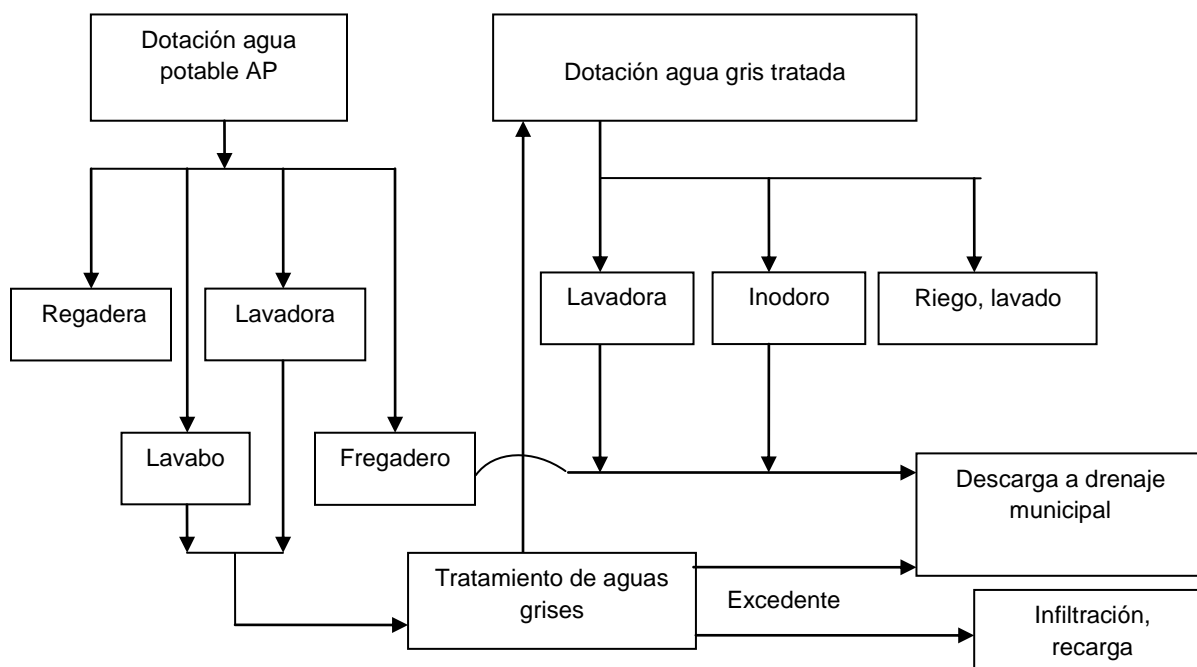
Dotación agua potable AP

Dotación agua gris tratada

Regadera

Lavadora

Lavabo

Fregadero

Lavadora

Inodoro

Riego, lavado

Descarga a drenaje municipal

Tratamiento de aguas grises

Excedente

Infiltración, recarga